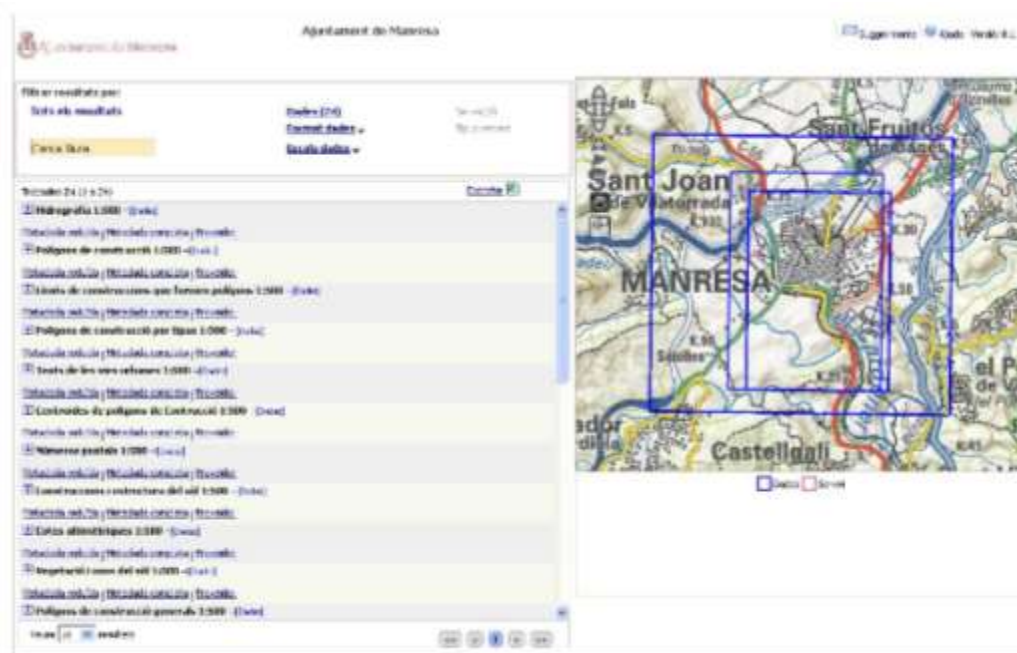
Ajuntament de Manresa

Ajuntament de Manresa

Suggeriments Ajuda Versió

Filtrar resultats per:

Tots els resultats

Dades (24)

Format dades

Escala dades

Cerca lliure

Trobades 24 (1 a 24)

Hidrografia 1:500 [Dades]

Polígons de construcció 1:500 [Dades]

Polígons de construcció per tipus 1:500 [Dades]

Manresa postals 1:500 [Dades]

Cotes altimètriques 1:500 [Dades]

Polígons de construcció generals 1:500 [Dades]

Veure 25 resultats

Sant Fruitós de Bages

Sant Joan de Vilatorrada

MANRESA

el P de V

Castellgalí

Dades Servei